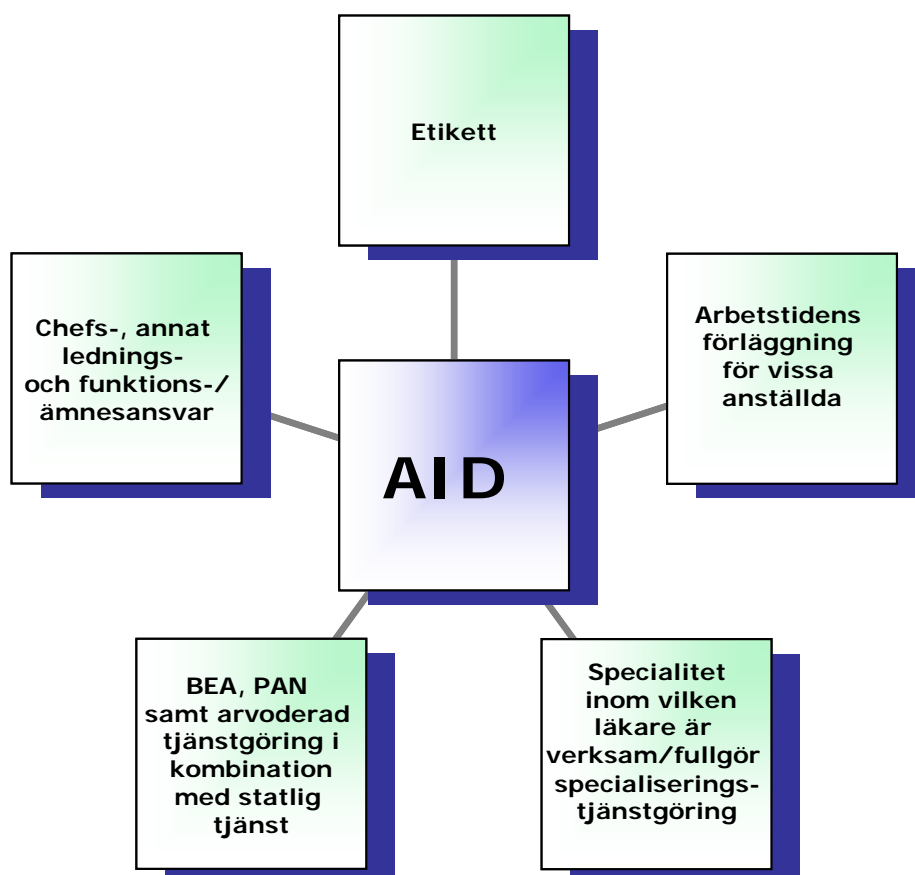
Etikett

Chefs-, annat lednings- och funktions-/ ämnesansvar

Arbetstidens förläggning för vissa anställda

AID

BEA, PAN samt arvoderad tjänstgöring i kombination med statlig tjänst

Specialitet inom vilken läkare är verksam/fullgör specialiseringstjänstgöring